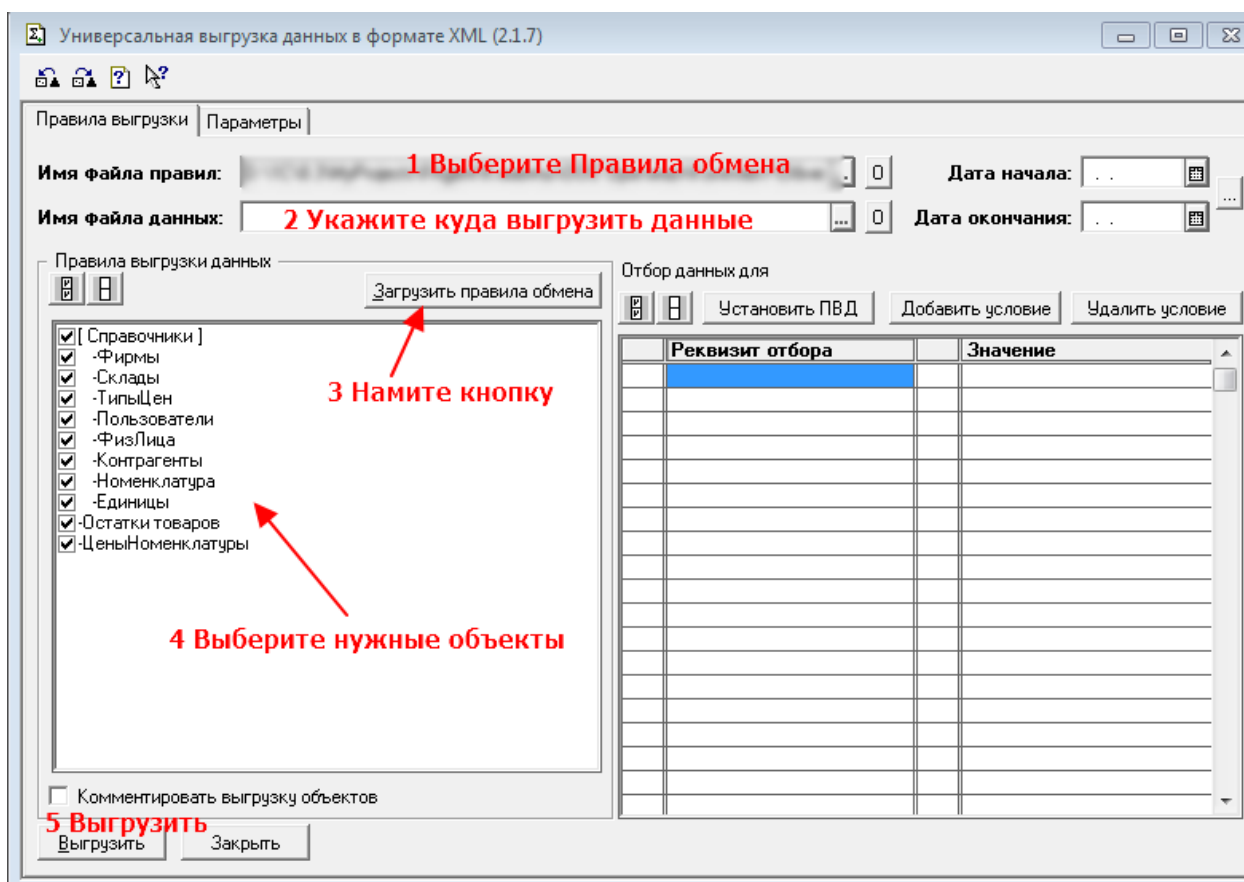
Универсальная выгрузка данных в формате XML (2.1.7)

Правила выгрузки | Параметры

Имя файла правил: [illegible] 1 Выберите Правила обмена ... 0 Дата начала: . .

Имя файла данных: 2 Укажите куда выгрузить данные ... 0 Дата окончания: . .

Правила выгрузки данных

Загрузить правила обмена

3 Намите кнопку

[ Справочники ]
-Фирмы
-Склады
-ТипыЦен
-Пользователи
-ФизЛица
-Контрагенты
-Номенклатура
-Единицы
-Остатки товаров
-ЦеныНоменклатуры

4 Выберите нужные объекты

Комментировать выгрузку объектов

Отбор данных для

Установить ПВД | Добавить условие | Удалить условие

| | Реквизит отбора | | Значение |
|---|---|---|---|
| | | | |

5 Выгрузить

Выгрузить | Закрыть